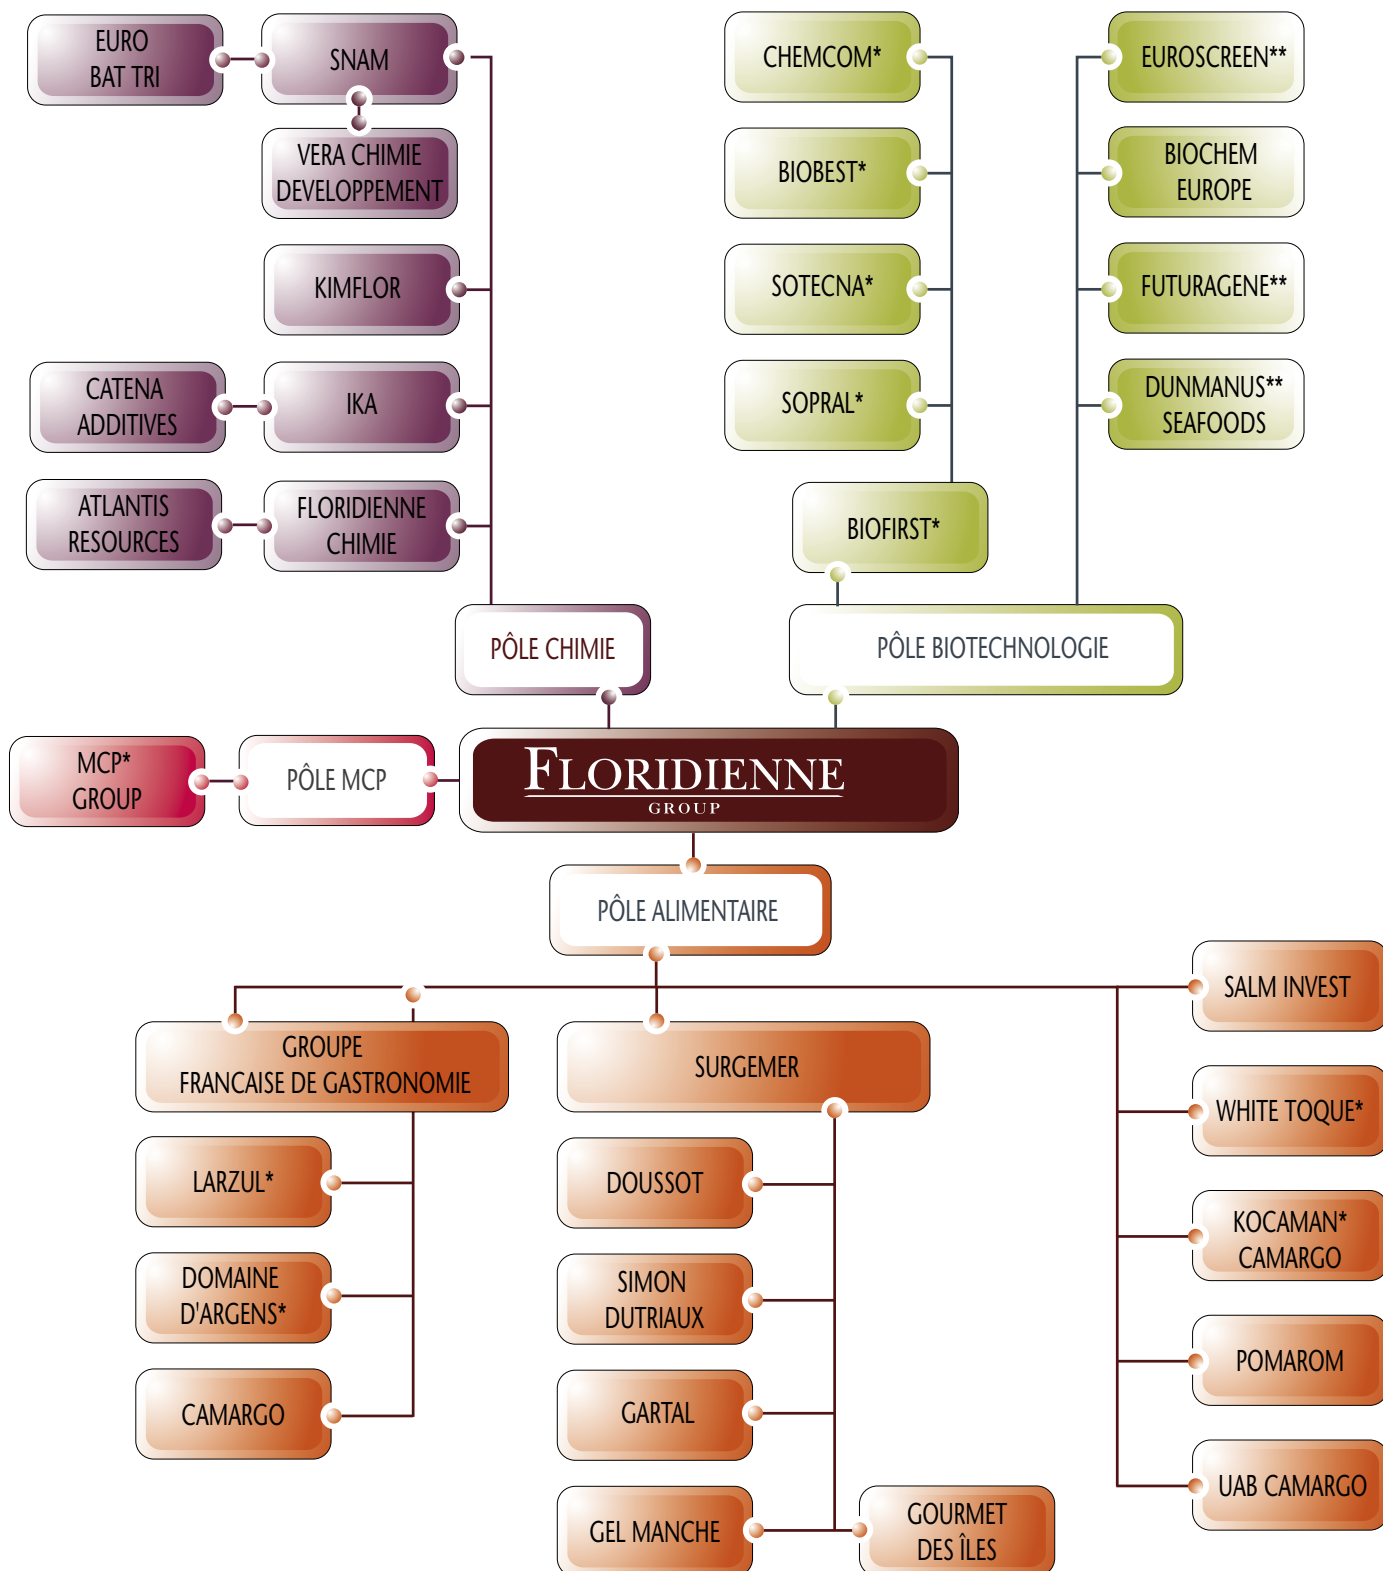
EURO BAT TRI

SNAM

VERA CHIMIE DEVELOPPEMENT

KIMFLOR

CATENA ADDITIVES

IKA

ATLANTIS RESOURCES

FLORIDIENNE CHIMIE

CHEMCOM*

BIOBEST*

SOTECNA*

SOPRAL*

BIOFIRST*

EUROSCREEN**

BIOCHEM EUROPE

FUTURAGENE**

DUNMANUS** SEAFOODS

PÔLE CHIMIE

PÔLE BIOTECHNOLOGIE

MCP* GROUP

PÔLE MCP

FLORIDIENNE GROUP

PÔLE ALIMENTAIRE

GROUPE FRANCAISE DE GASTRONOMIE

SURGEMER

SALM INVEST

WHITE TOQUE*

KOCAMAN* CAMARGO

POMAROM

UAB CAMARGO

LARZUL*

DOMAINE D'ARGENS*

CAMARGO

DOUSSOT

SIMON DUTRIAUX

GARTAL

GEL MANCHE

GOURMET DES ÎLES